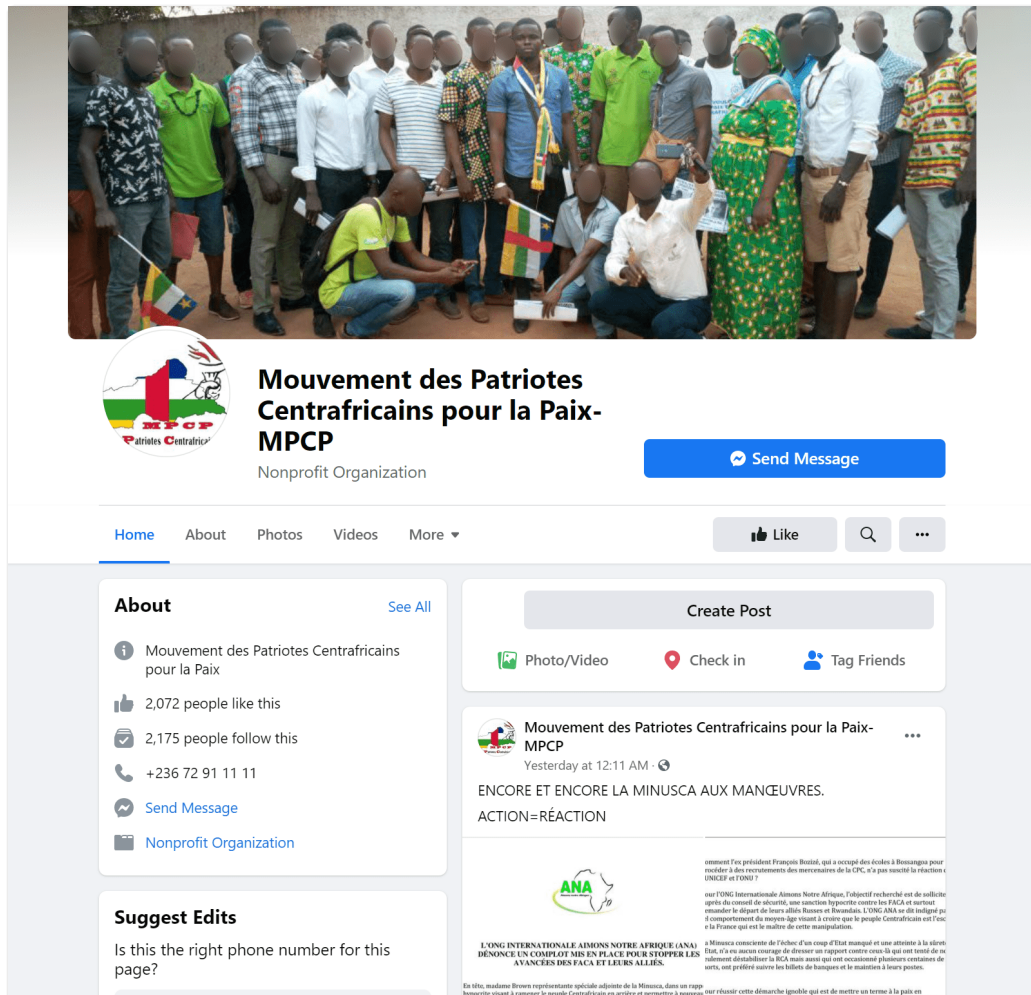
MPCP
Patriotes Centrafricains

Mouvement des Patriotes Centrafricains pour la Paix-MPCP

Nonprofit Organization

Send Message

Home About Photos Videos More

Like

About
See All

Mouvement des Patriotes Centrafricains pour la Paix

2,072 people like this

2,175 people follow this

+236 72 91 11 11

Send Message

Nonprofit Organization

Suggest Edits

Is this the right phone number for this page?

Create Post

Photo/Video Check in Tag Friends

Mouvement des Patriotes Centrafricains pour la Paix-MPCP
Yesterday at 12:11 AM ·

ENCORE ET ENCORE LA MINUSCA AUX MANŒUVRES.
ACTION=RÉACTION

ANA

L'ONG INTERNATIONALE AIMONS NOTRE AFRIQUE (ANA) DÉNONCE UN COMPLOT MIS EN PLACE POUR STOPPER LES AVANCÉES DES FACA ET LEURS ALLIÉS.

En tête, madame Brown représentante spéciale adjointe de la Minusca, dans un rapp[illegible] hypocrite visant à ramener le peuple Centrafricain en arrière et permettre à nouveau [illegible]

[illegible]omment l'ex président François Bozizé, qui a occupé des écoles à Bossangoa pour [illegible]océder à des recrutements des mercenaires de la CPC, n'a pas suscité la réaction d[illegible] UNICEF et l'ONU ?

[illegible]our l'ONG Internationale Aimons Notre Afrique, l'objectif recherché est de sollicite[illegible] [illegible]uprès du conseil de sécurité, une sanction hypocrite contre les FACA et surtout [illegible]emander le départ de leurs alliés Russes et Rwandais. L'ONG ANA se dit indigné pa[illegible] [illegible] comportement du moyen-âge visant à croire que le peuple Centrafricain est l'escl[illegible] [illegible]e la France qui est le maître de cette manipulation.

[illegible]a Minusca consciente de l'échec d'un coup d'Etat manqué et une atteinte à la sûret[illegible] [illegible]Etat, n'a eu aucun courage de dresser un rapport contre ceux-là qui ont tenté de n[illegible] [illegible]ulement déstabiliser la RCA mais aussi qui ont occasionné plusieurs centaines de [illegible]orts, ont préféré suivre les billets de banques et le maintien à leurs postes.

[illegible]our réussir cette démarche ignoble qui est de mettre un terme à la paix en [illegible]